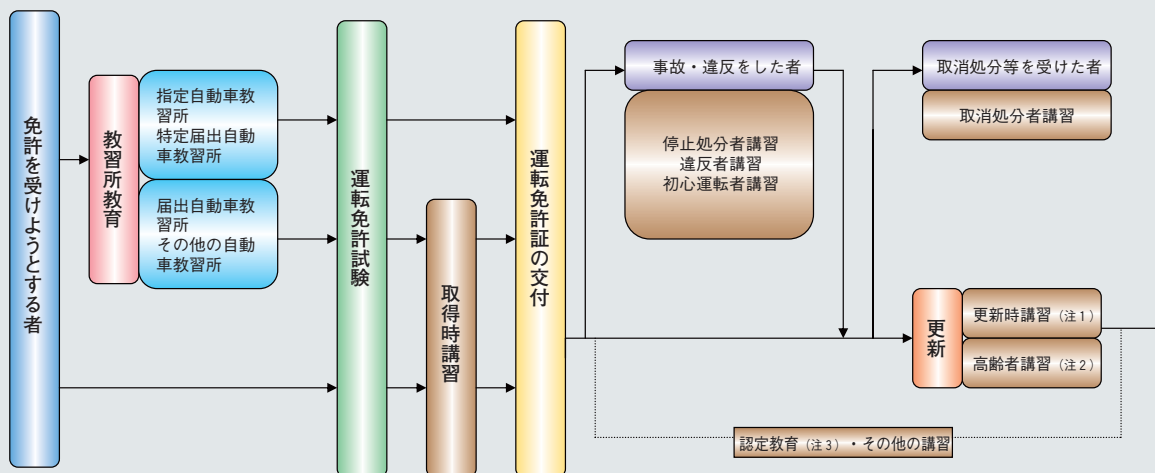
免許を受けようとする者

教習所教育

指定自動車教習所
特定届出自動車教習所

届出自動車教習所
その他の自動車教習所

運転免許試験

取得時講習

運転免許証の交付

事故・違反をした者

停止処分者講習
違反者講習
初心運転者講習

取消処分等を受けた者

取消処分者講習

更新

更新時講習（注１）

高齢者講習（注２）

認定教育（注３）・その他の講習